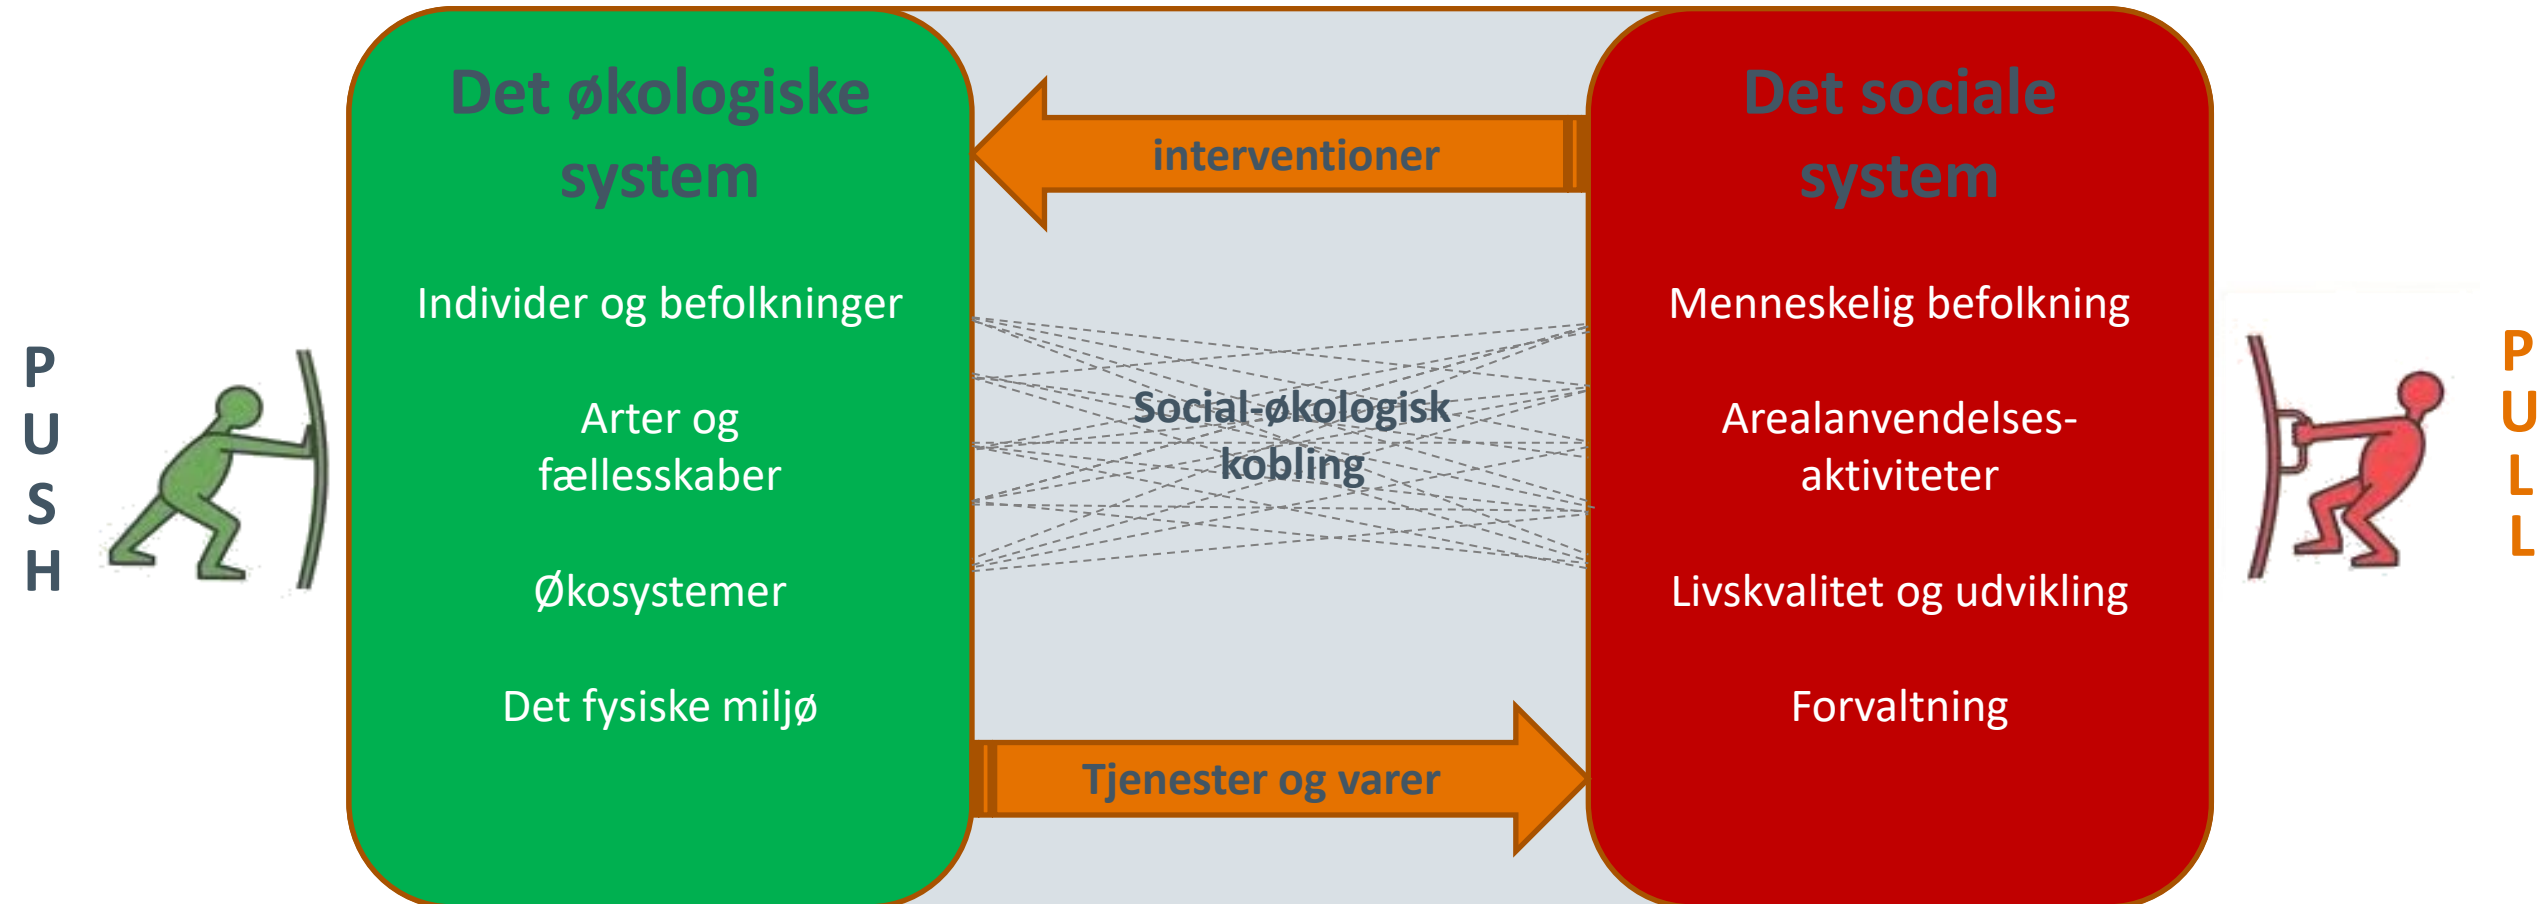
PUSH

Det økologiske system

Individer og befolkninger

Arter og fællesskaber

Økosystemer

Det fysiske miljø

interventioner

Social-økologisk kobling

Tjenester og varer

Det sociale system

Menneskelig befolkning

Arealanvendelses-aktiviteter

Livskvalitet og udvikling

Forvaltning

PULL